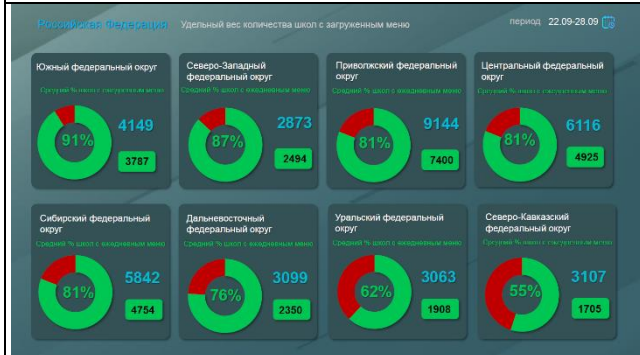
Российская Федерация Удельный вес количества школ с загруженным меню

период 22.09-28.09

Южный федеральный округ
Средний % школ с загруженным меню
91%
4149
3787

Северо-Западный федеральный округ
Средний % школ с ежедневным меню
87%
2873
2494

Привольжский федеральный округ
Средний % школ с ежедневным меню
81%
9144
7400

Центральный федеральный округ
Средний % школ с загруженным меню
81%
6116
4925

Сибирский федеральный округ
Средний % школ с ежедневным меню
81%
5842
4754

Дальневосточный федеральный округ
Средний % школ с ежедневным меню
76%
3099
2350

Уральский федеральный округ
Средний % школ с ежедневным меню
62%
3063
1908

Северо-Кавказский федеральный округ
Средний % школ с загруженным меню
55%
3107
1705